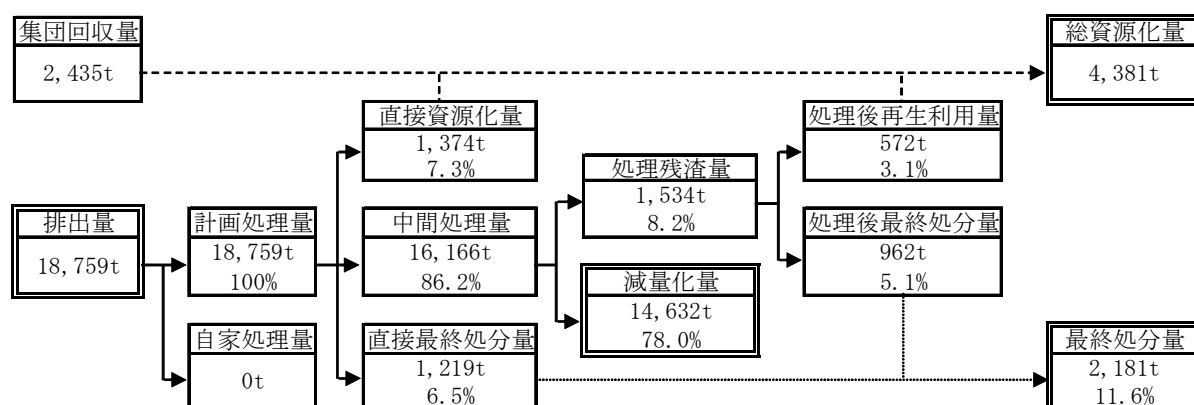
集団回収量
2,435t

総資源化量
4,381t

直接資源化量
1,374t
7.3%

処理後再生利用量
572t
3.1%

処理残渣量
1,534t
8.2%

排出量
18,759t

計画処理量
18,759t
100%

中間処理量
16,166t
86.2%

処理後最終処分量
962t
5.1%

減量化量
14,632t
78.0%

自家処理量
0t

直接最終処分量
1,219t
6.5%

最終処分量
2,181t
11.6%